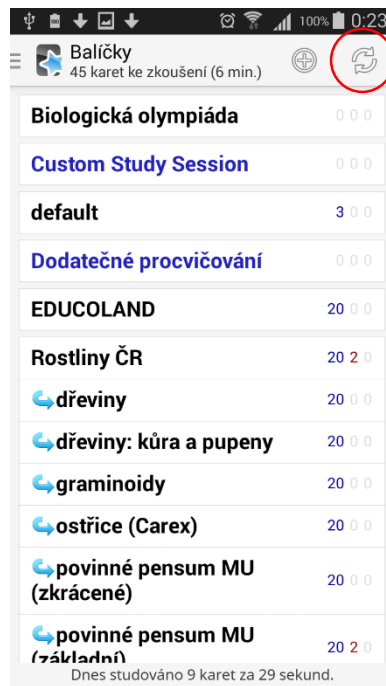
100% 0:23

Balíčky
45 karet ke zkoušení (6 min.)

Biologická olympiáda 0 0 0

Custom Study Session 0 0 0

default 3 0 0

Dodatečné procvičování 0 0 0

EDUCOLAND 20 0 0

Rostliny ČR 20 2 0

dřeviny 20 0 0

dřeviny: kůra a pupeny 20 0 0

graminoidy 20 0 0

ostřice (Carex) 20 0 0

povinné pensum MU (zkrácené) 20 0 0

povinné pensum MU (základní) 20 2 0

Dnes studováno 9 karet za 29 sekund.